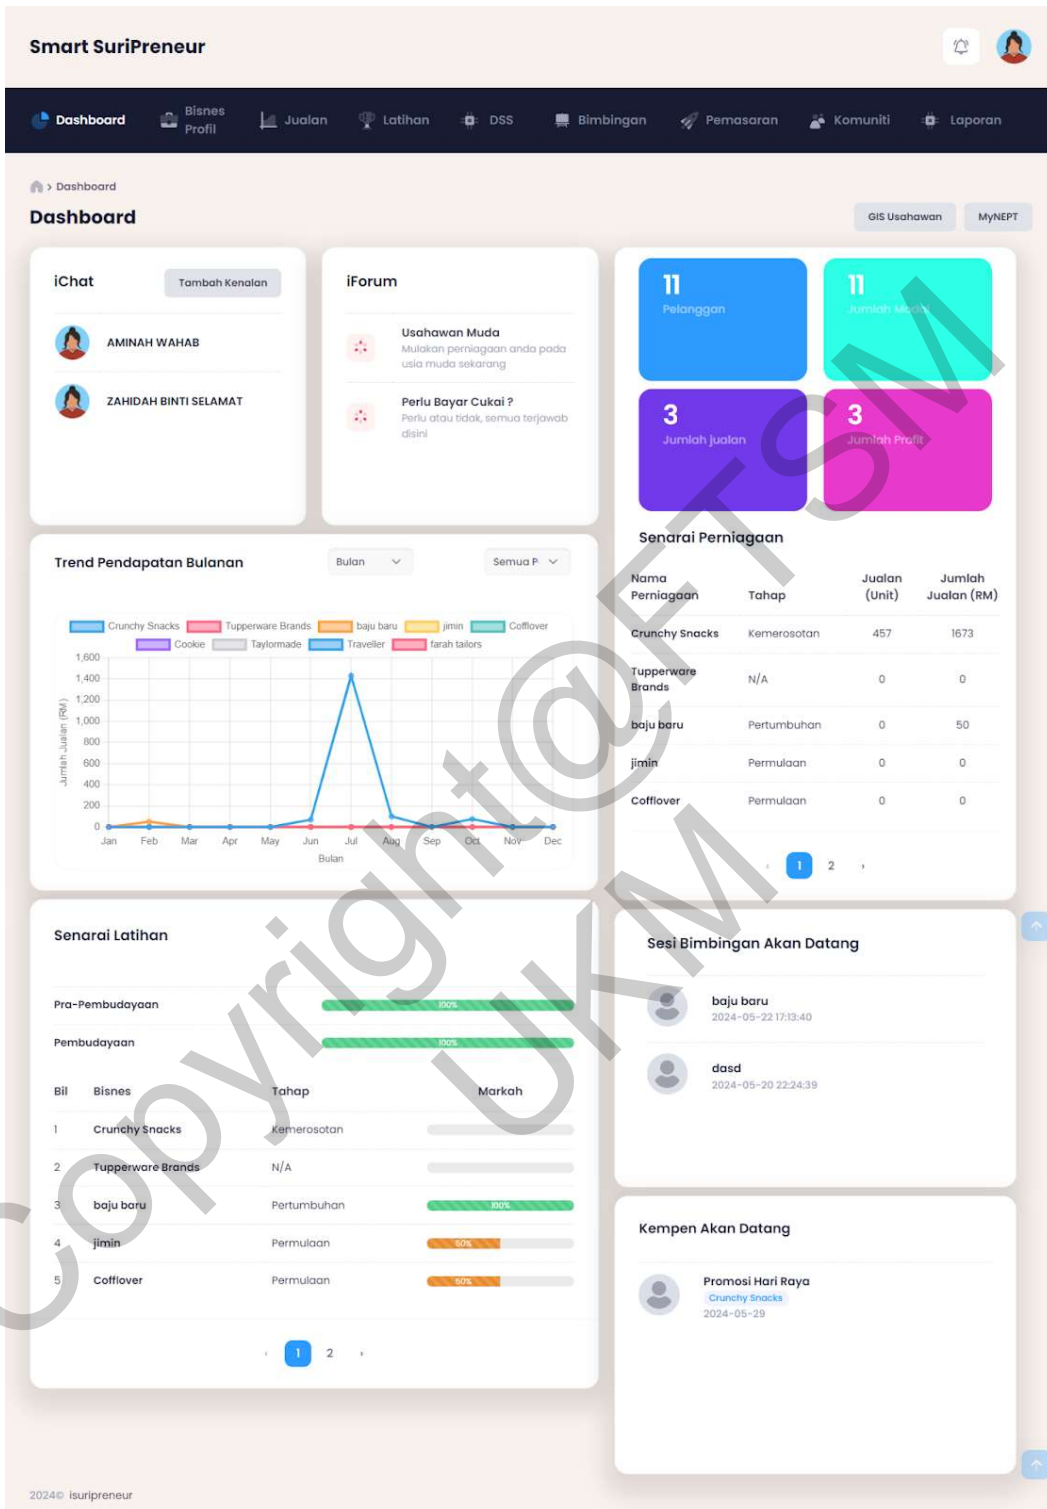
Smart SuriPreneur

Dashboard Bisnes Profil Jualan Latihan DSS Bimbingan Pemasaran Komuniti Laporan

> Dashboard

Dashboard

GIS Usahawan MyNEPT

iChat
Tambah Kenalan

AMINAH WAHAB

ZAHIDAH BINTI SELAMAT

iForum

Usahawan Muda
Mulakan perniagaan anda pada usia muda sekarang

Perlu Bayar Cukai ?
Perlu atau tidak, semua terjawab disini

11
Pelanggan

11
Jumlah Modal

3
Jumlah jualan

3
Jumlah Profit

Trend Pendapatan Bulanan
Bulan
Semua P

Crunchy Snacks Tupperware Brands baju baru jimin Cofflover Cookie Taylormade Traveller farah tailors

Jumlah Jualan (RM)
1,600
1,400
1,200
1,000
800
600
400
200
0
Jan Feb Mar Apr May Jun Jul Aug Sep Oct Nov Dec
Bulan

Senarai Perniagaan

| Nama Perniagaan | Tahap | Jualan (Unit) | Jumlah Jualan (RM) |
|---|---|---|---|
| Crunchy Snacks | Kemerosotan | 457 | 1673 |
| Tupperware Brands | N/A | 0 | 0 |
| baju baru | Pertumbuhan | 0 | 50 |
| jimin | Permulaan | 0 | 0 |
| Cofflover | Permulaan | 0 | 0 |

‹ 1 2 ›

Senarai Latihan

Pra-Pembudayaan 100%
Pembudayaan 100%

| Bil | Bisnes | Tahap | Markah |
|---|---|---|---|
| 1 | Crunchy Snacks | Kemerosotan | |
| 2 | Tupperware Brands | N/A | |
| 3 | baju baru | Pertumbuhan | 100% |
| 4 | jimin | Permulaan | 50% |
| 5 | Cofflover | Permulaan | 50% |

‹ 1 2 ›

Sesi Bimbingan Akan Datang

baju baru
2024-05-22 17:13:40

dasd
2024-05-20 22:24:39

Kempen Akan Datang

Promosi Hari Raya
Crunchy Snacks
2024-05-29

2024© isuripreneur

Copyright@FTSM UKM